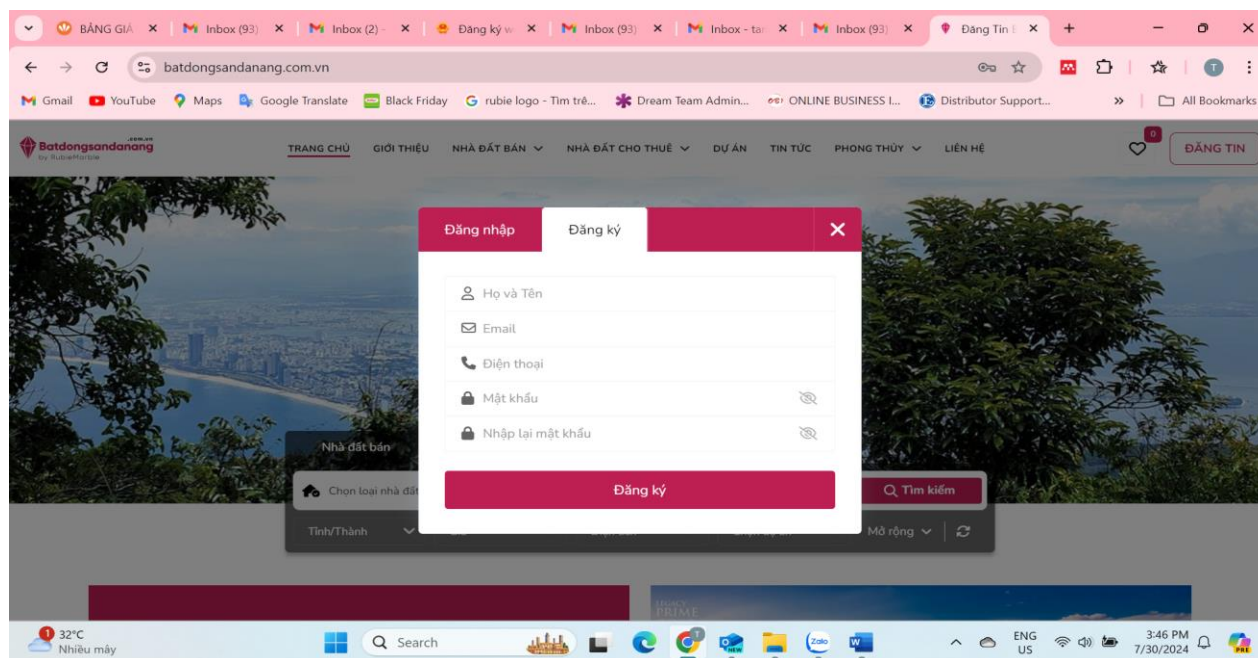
BẢNG GIÁ × | Inbox (93) × | Inbox (2) - × | Đăng ký × | Inbox (93) × | Inbox - ta × | Inbox (93) × | Đăng Tin × | +

batdongsandanang.com.vn

Gmail | YouTube | Maps | Google Translate | Black Friday | rubie logo - Tìm trê... | Dream Team Admin... | ONLINE BUSINESS I... | Distributor Support... | » | All Bookmarks

Batdongsandanang .com.vn by RubieMarble

TRANG CHỦ | GIỚI THIỆU | NHÀ ĐẤT BÁN | NHÀ ĐẤT CHO THUÊ | DỰ ÁN | TIN TỨC | PHONG THỦY | LIÊN HỆ

0

ĐĂNG TIN

Đăng nhập | Đăng ký | ×

Họ và Tên

Email

Điện thoại

Mật khẩu

Nhập lại mật khẩu

Đăng ký

Nhà đất bán

Chọn loại nhà đất

Tìm kiếm

Tỉnh/Thành

Mở rộng

32°C
Nhiều mây

Search

ENG
US

3:46 PM
7/30/2024